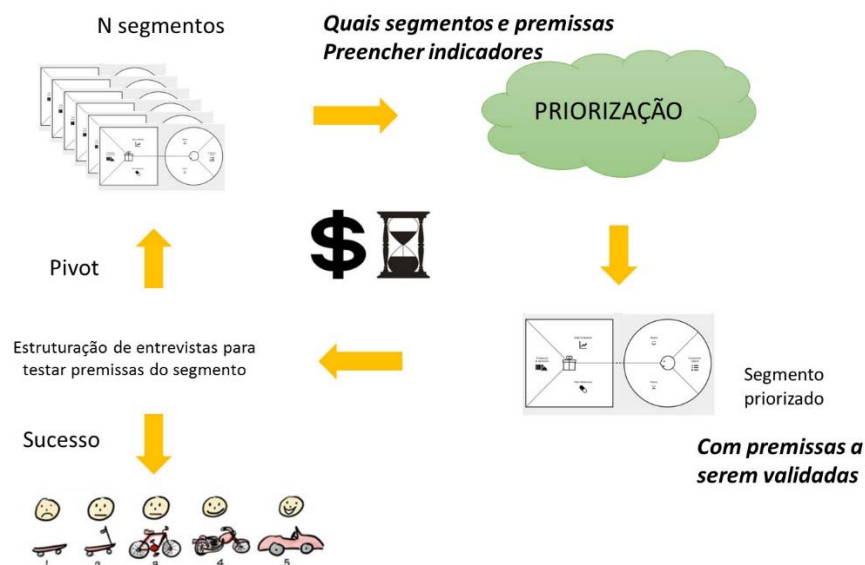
N segmentos

Quais segmentos e premissas
Preencher indicadores

PRIORIZAÇÃO

$

Pivot

Estruturação de entrevistas para testar premissas do segmento

Segmento priorizado

Com premissas a serem validadas

Sucesso

1 2 3 4 5